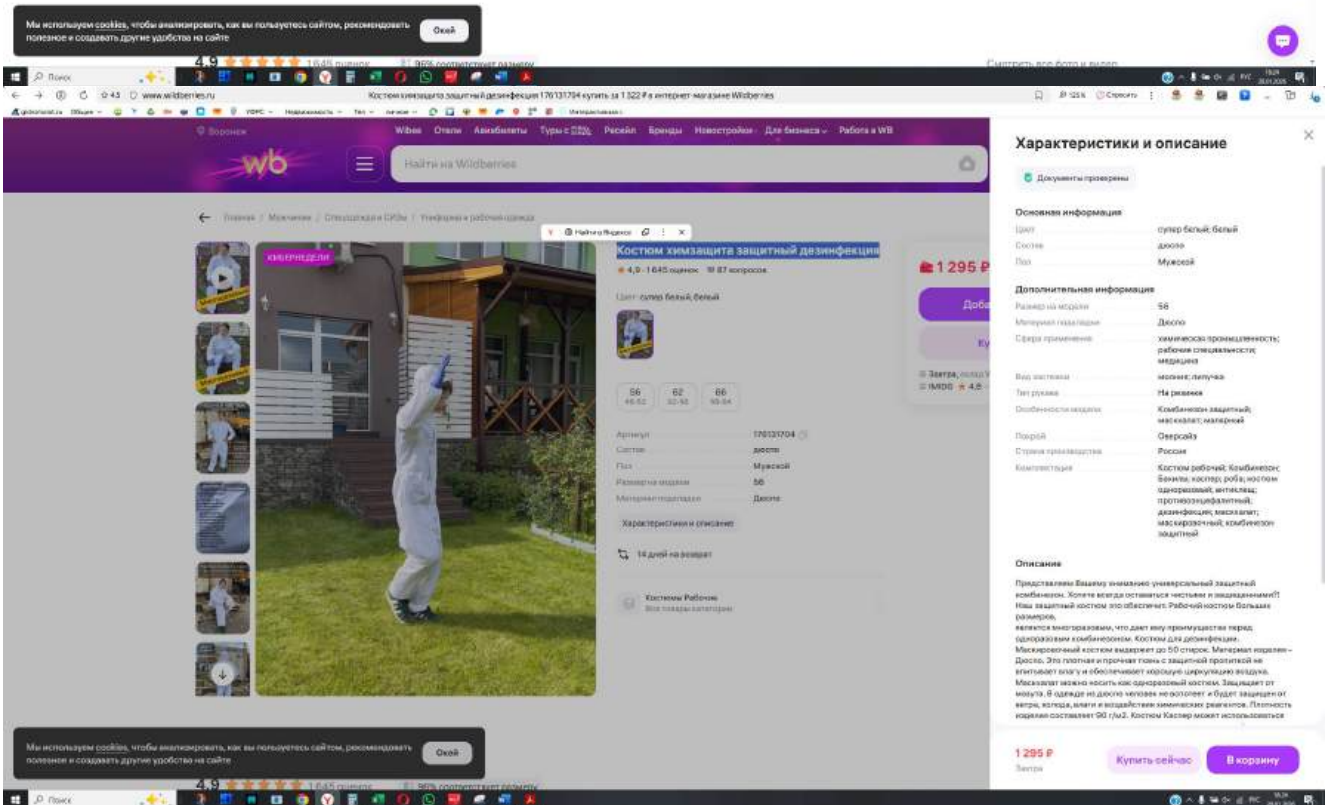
Мы используем cookies, чтобы анализировать, как вы пользуетесь сайтом, рекомендовать полезное и создавать другие удобства на сайте

Окей

4,9 1 645 оценок 96% соответствует размеру

Смотреть все фото и видео

Поиск

www.wildberries.ru

Костюм химзащита защитный дезинфекция 176131704 купить за 1 322 ₽ в интернет-магазине Wildberries

Воронеж

Wibes Отели Авиабилеты Туры с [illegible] Ресейл Бренды Новостройки Для бизнеса Работа в WB

wb

Найти на Wildberries

Главная / Мужчинам / Спецодежда и СИЗы / Униформа и рабочая одежда

Найти в Яндексе

КИБЕРНЕДЕЛИ

Костюм химзащита защитный дезинфекция

4,9 · 1 645 оценок 87 вопросов

Цвет: супер белый; белый

56 48-52
62 52-56
66 56-64

Артикул 176131704
Состав дюспо
Пол Мужской
Размер на модели 56
Материал подкладки Дюспо

Характеристики и описание

14 дней на возврат

Костюмы Рабочие
Все товары категории

1 295 ₽

Доба

Ку

Завтра

IMDO 4,8

Характеристики и описание

Документы проверены

Основная информация

Цвет супер белый; белый
Состав дюспо
Пол Мужской

Дополнительная информация

Размер на модели 56
Материал подкладки Дюспо
Сфера применения химическая промышленность; рабочие специальности; медицина
Вид застежки молния; липучка
Тип рукава На резинке
Особенности модели Комбинезон защитный; масхалат; малярный
Покрой Оверсайз
Страна производства Россия
Комплектация Костюм рабочий; Комбинезон; Бахилы; каспер; роба; костюм одноразовый; антиклещ; противоэнцефалитный; дезинфекция; масхалат; маскировочный; комбинезон защитный

Описание

Представляем Вашему вниманию универсальный защитный комбинезон. Хотите всегда оставаться чистыми и защищенными?! Наш защитный костюм это обеспечит. Рабочий костюм больших размеров,
является многоразовым, что дает ему преимущества перед одноразовым комбинезоном. Костюм для дезинфекции. Маскировочный костюм выдержит до 50 стирок. Материал изделия – Дюспо. Это плотная и прочная ткань с защитной пропиткой не впитывает влагу и обеспечивает хорошую циркуляцию воздуха. Масхалат можно носить как одноразовый костюм. Защищает от мазута. В одежде из дюспо человек не вспотеет и будет защищен от ветра, холода, влаги и воздействия химических реагентов. Плотность изделия составляет 90 г/м2. Костюм Каспер может использоваться

1 295 ₽
Завтра

Купить сейчас

В корзину

Мы используем cookies, чтобы анализировать, как вы пользуетесь сайтом, рекомендовать полезное и создавать другие удобства на сайте

Окей

4,9 1 645 оценок 96% соответствует размеру

Поиск